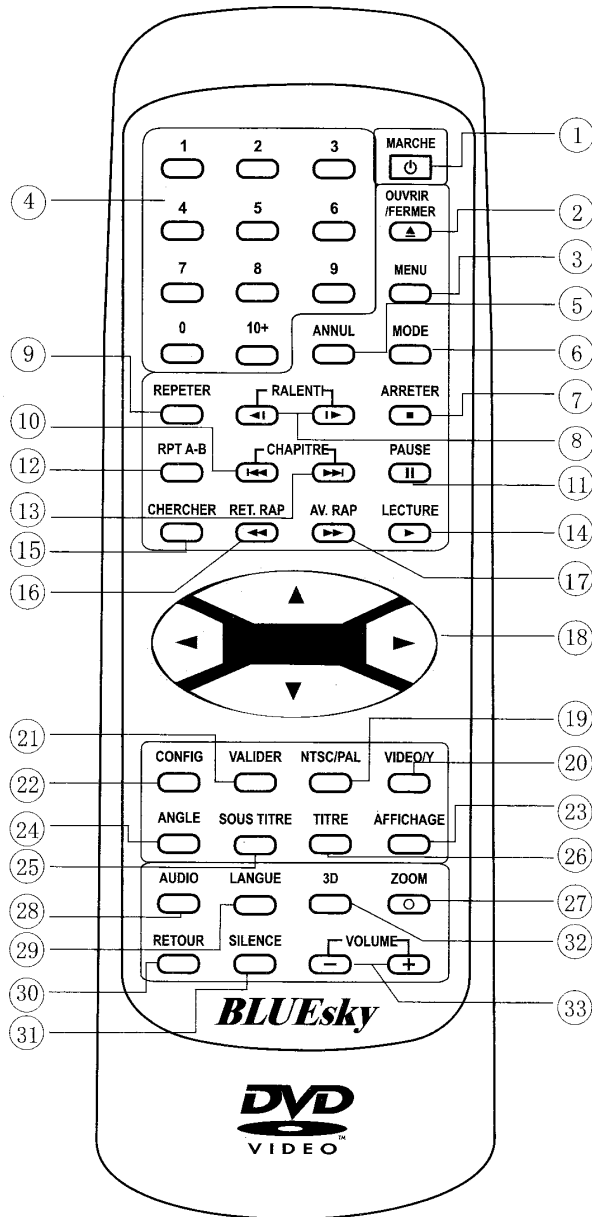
1
MARCHE
4
1 2 3
OUVRIR /FERMER
2
4 5 6
7 8 9
MENU
3
0 10+
ANNUL
MODE
5
6
9
REPETER
RALENTI
ARRETER
7
10
8
12
RPT A-B
CHAPITRE
PAUSE
11
13
CHERCHER
RET. RAP
AV. RAP
LECTURE
14
15
16
17
18
21
19
CONFIG
VALIDER
NTSC/PAL
VIDEO/Y
22
20
ANGLE
SOUS TITRE
TITRE
AFFICHAGE
24
23
25
26
AUDIO
LANGUE
3D
ZOOM
28
27
29
32
RETOUR
SILENCE
VOLUME
30
33
31
BLUEsky
DVD
VIDEO